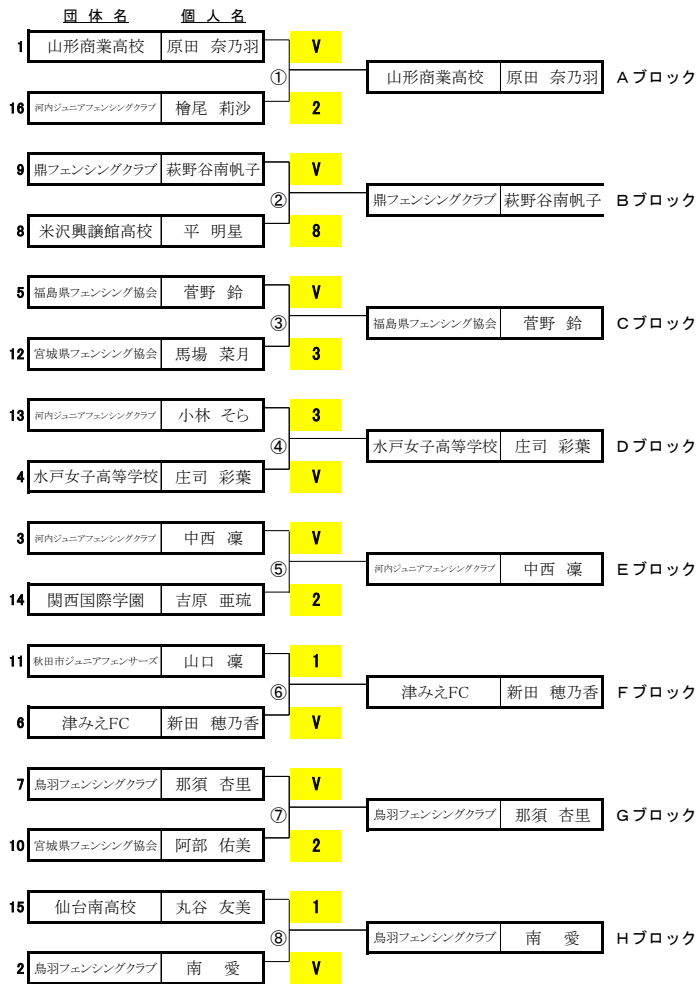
団体名　個人名

1 山形商業高校　原田　奈乃羽　V
①
16 河内ジュニアフェンシングクラブ　檜尾　莉沙　2
山形商業高校　原田　奈乃羽　Aブロック

9 鼎フェンシングクラブ　萩野谷南帆子　V
②
8 米沢興譲館高校　平　明星　8
鼎フェンシングクラブ　萩野谷南帆子　Bブロック

5 福島県フェンシング協会　菅野　鈴　V
③
12 宮城県フェンシング協会　馬場　菜月　3
福島県フェンシング協会　菅野　鈴　Cブロック

13 河内ジュニアフェンシングクラブ　小林　そら　3
④
4 水戸女子高等学校　庄司　彩葉　V
水戸女子高等学校　庄司　彩葉　Dブロック

3 河内ジュニアフェンシングクラブ　中西　凜　V
⑤
14 関西国際学園　吉原　亜琉　2
河内ジュニアフェンシングクラブ　中西　凜　Eブロック

11 秋田市ジュニアフェンサーズ　山口　凜　1
⑥
6 津みえFC　新田　穂乃香　V
津みえFC　新田　穂乃香　Fブロック

7 鳥羽フェンシングクラブ　那須　杏里　V
⑦
10 宮城県フェンシング協会　阿部　佑美　2
鳥羽フェンシングクラブ　那須　杏里　Gブロック

15 仙台南高校　丸谷　友美　1
⑧
2 鳥羽フェンシングクラブ　南　愛　V
鳥羽フェンシングクラブ　南　愛　Hブロック